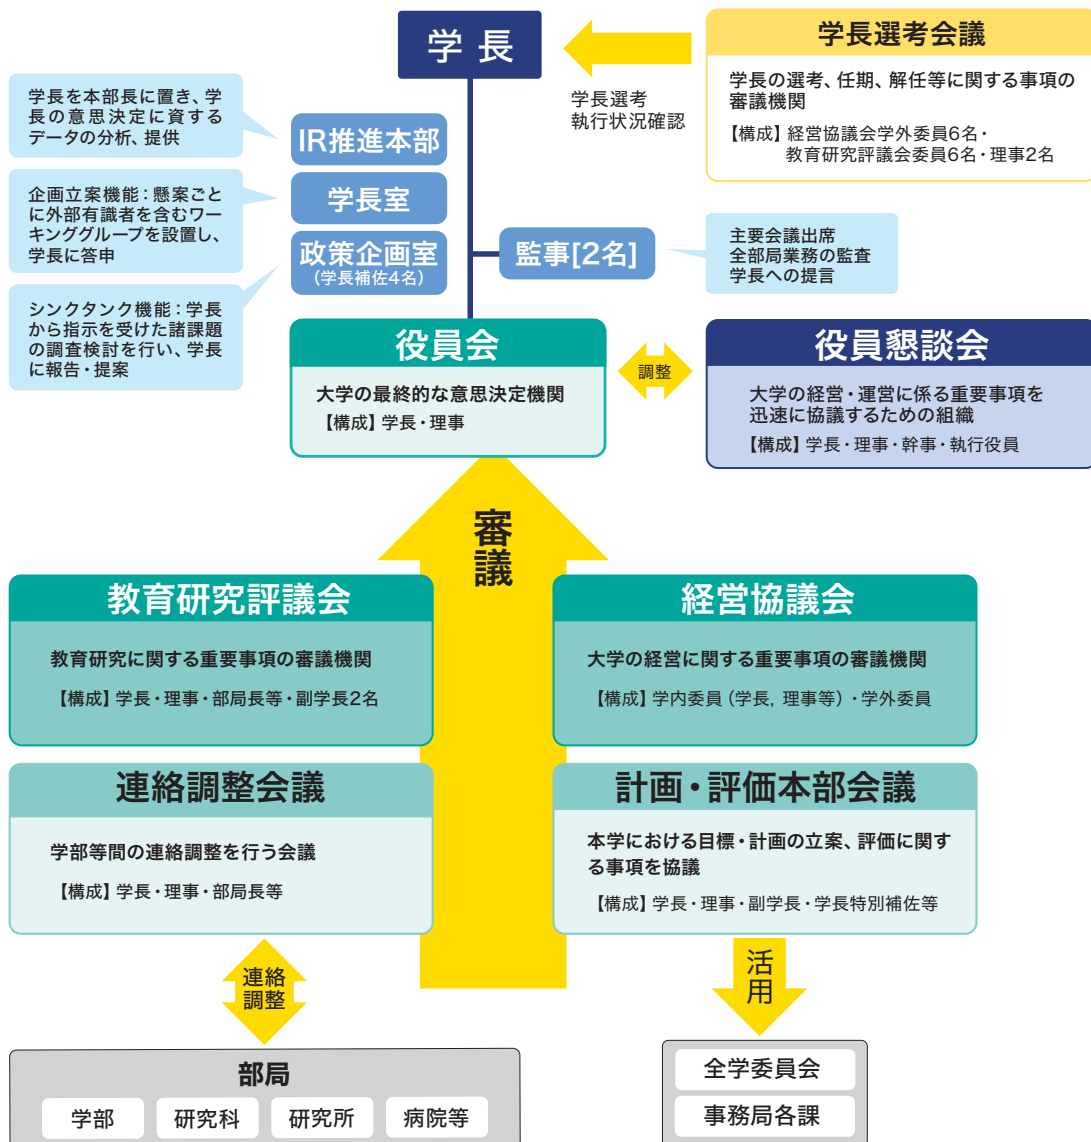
学長

学長選考会議

学長の選考、任期、解任等に関する事項の審議機関

【構成】経営協議会学外委員6名・教育研究評議会委員6名・理事2名

学長選考
執行状況確認

学長を本部長に置き、学長の意思決定に資するデータの分析、提供

IR推進本部

企画立案機能：懸案ごとに外部有識者を含むワーキンググループを設置し、学長に答申

学長室

政策企画室
（学長補佐4名）

シンクタンク機能：学長から指示を受けた諸課題の調査検討を行い、学長に報告・提案

監事[2名]

主要会議出席
全部局業務の監査
学長への提言

役員会

大学の最終的な意思決定機関

【構成】学長・理事

調整

役員懇談会

大学の経営・運営に係る重要事項を迅速に協議するための組織

【構成】学長・理事・幹事・執行役員

審議

教育研究評議会

教育研究に関する重要事項の審議機関

【構成】学長・理事・部局長等・副学長2名

経営協議会

大学の経営に関する重要事項の審議機関

【構成】学内委員（学長，理事等）・学外委員

連絡調整会議

学部等間の連絡調整を行う会議

【構成】学長・理事・部局長等

計画・評価本部会議

本学における目標・計画の立案、評価に関する事項を協議

【構成】学長・理事・副学長・学長特別補佐等

連絡調整

活用

部局

学部　研究科　研究所　病院等

全学委員会

事務局各課